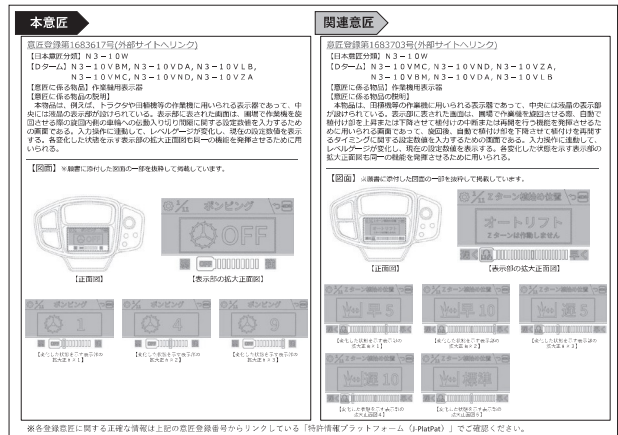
本意匠

意匠登録第1683617号(外部サイトへリンク)
【日本意匠分類】N3－10W
【Dターム】N3－10VBM，N3－10VDA，N3－10VLB，N3－10VMC，N3－10VND，N3－10VZA
【意匠に係る物品】作業機用表示器
【意匠に係る物品の説明】
本物品は，例えば，トラクタや田植機等の作業機に用いられる表示器であって，中央には液晶の表示部が設けられている。表示部に表示された画面は，閾値で作業機を旋回させる際の旋回内側の車輪への伝動入り切り間隔に関する設定数値を入力するための画面である。入力操作に連動して，レベルゲージが変化し，現在の設定数値を表示する。各変化した状態を示す表示部の拡大正面図も同一の機能を発揮するために用いられる。

【図面】※願書に添付した図面の一部を抜粋して掲載しています。

ポンピング
OFF
【正面図】
【表示部の拡大正面図】
ポンピング
1
ポンピング
4
ポンピング
9
【変化した状態を示す表示部の拡大正面図1】
【変化した状態を示す表示部の拡大正面図2】
【変化した状態を示す表示部の拡大正面図3】

関連意匠

意匠登録第1683703号(外部サイトへリンク)
【日本意匠分類】N3－10W
【Dターム】N3－10VMC，N3－10VND，N3－10VZA，N3－10VBM，N3－10VDA，N3－10VLB
【意匠に係る物品】作業機用表示器
【意匠に係る物品の説明】
本物品は，田植機等の作業機に用いられる表示器であって，中央には液晶の表示部が設けられている。表示部に表示された画面は，圃場で作業機を旋回させる際，自動で植付け部を上昇または下降させて植付けの中断または再開を行う機能を発揮させるために用いられる画面であって，旋回後，自動で植付け部を下降させて植付けを再開するタイミングに関する設定数値を入力するための画面である。入力操作に連動して，レベルゲージが変化し，現在の設定数値を表示する。各変化した状態を示す表示部の拡大正面図も同一の機能を発揮するために用いられる。

【図面】※願書に添付した図面の一部を抜粋して掲載しています。

オートリフト
【正面図】
【表示部の拡大正面図】
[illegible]
遅5
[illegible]
早10
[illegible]
遅5
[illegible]
遅10
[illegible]
標準
【変化した状態を示す表示部の拡大正面図1】
【変化した状態を示す表示部の拡大正面図2】
【変化した状態を示す表示部の拡大正面図3】
【変化した状態を示す表示部の拡大正面図4】
【変化した状態を示す表示部の拡大正面図5】

※各登録意匠に関する正確な情報は上記の意匠登録番号からリンクしている「特許情報プラットフォーム（J-PlatPat）」でご確認ください。